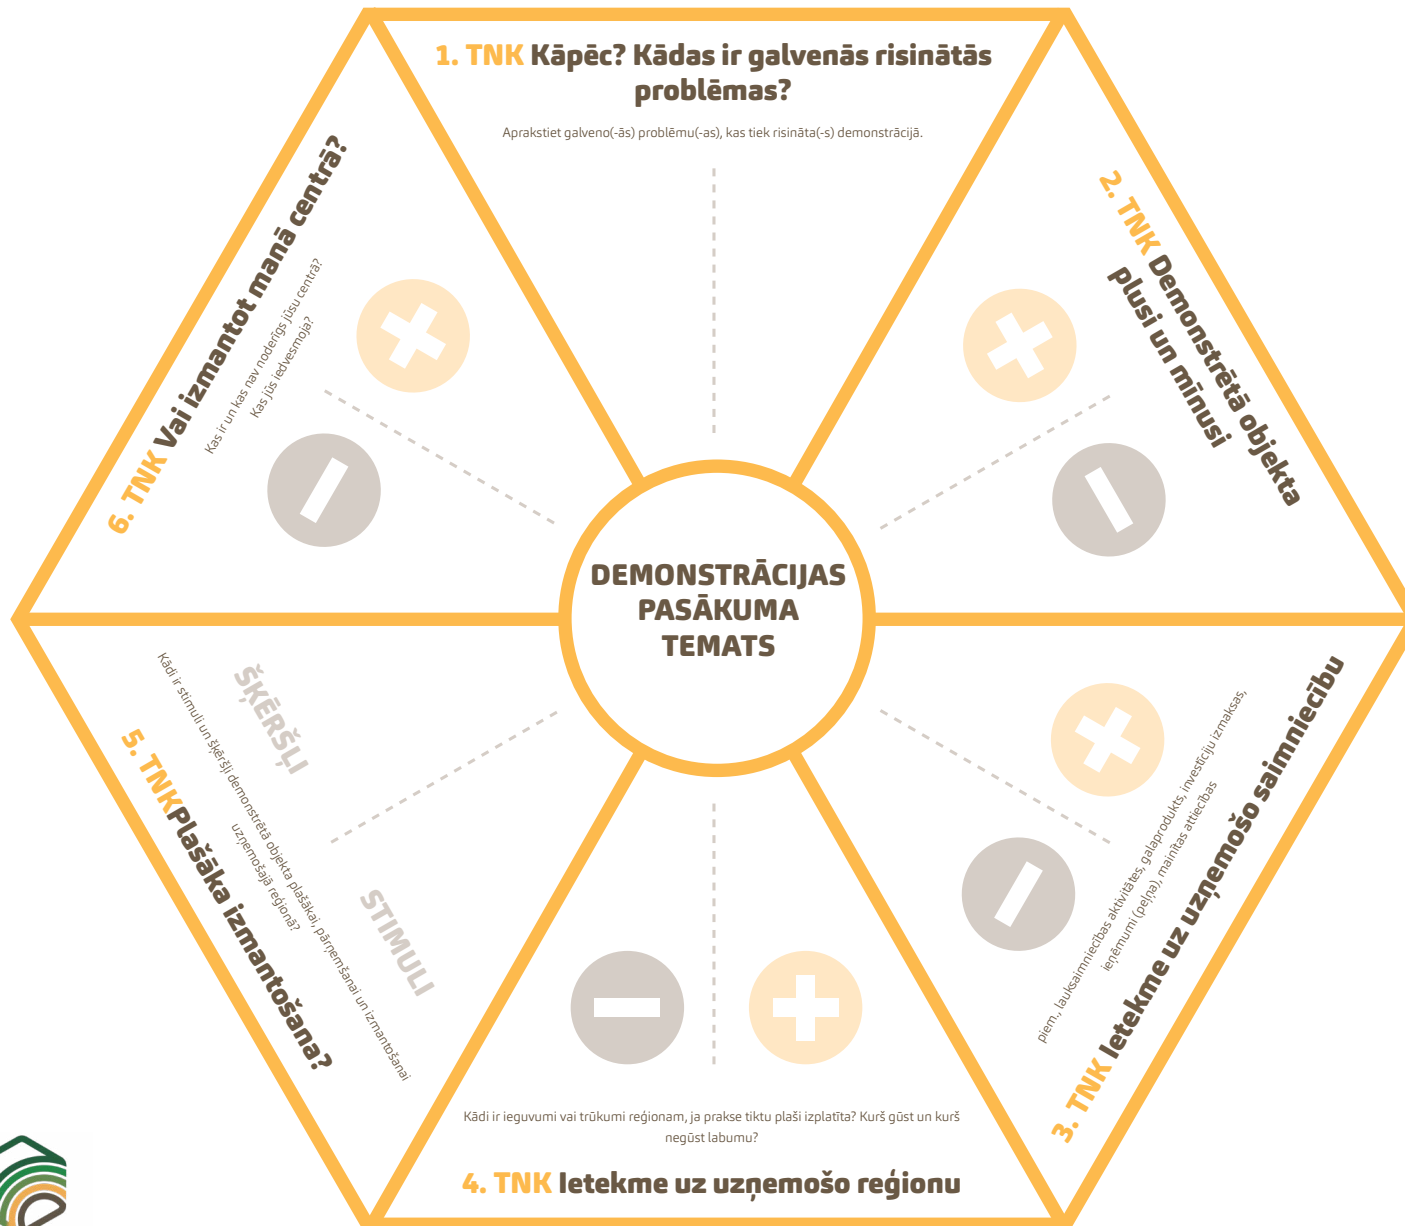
1. TNK Kāpēc? Kādas ir galvenās risinātās problēmas?

Aprakstiet galveno(-ās) problēmu(-as), kas tiek risināta(-s) demonstrācijā.

2. TNK Demonstrētā objekta plusi un mīnusi

3. TNK Ietekme uz uzņemošo saimniecību

piem., lauksaimniecības aktivitātes, galaprodukts, investīciju izmaksas, ieņēmumi (peļņa), mainītas attiecības

4. TNK Ietekme uz uzņemošo reģionu

Kādi ir ieguvumi vai trūkumi reģionam, ja prakse tiktu plaši izplatīta? Kurš gūst un kurš negūst labumu?

5. TNK Plašāka izmantošana?

Kādi ir stimuli un šķēršļi demonstrētā objekta plašākai, pārņemšanai un izmantošanai uzņemošajā reģionā?

ŠĶĒRŠĻI

STIMULI

6. TNK Vai izmantot manā centrā?

Kas ir un kas nav noderīgs jūsu centrā? Kas jūs iedvesmoja?

DEMONSTRĀCIJAS PASĀKUMA TEMATS